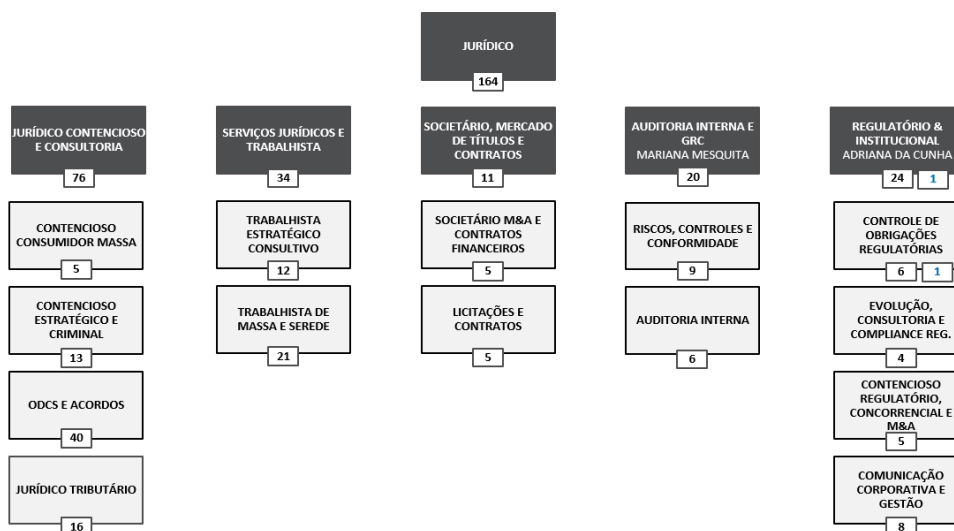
JURÍDICO
164

JURÍDICO CONTENCIOSO E CONSULTORIA
76

CONTENCIOSO CONSUMIDOR MASSA
5

CONTENCIOSO ESTRATÉGICO E CRIMINAL
13

ODCS E ACORDOS
40

JURÍDICO TRIBUTÁRIO
16

SERVIÇOS JURÍDICOS E TRABALHISTA
34

TRABALHISTA ESTRATÉGICO CONSULTIVO
12

TRABALHISTA DE MASSA E SEREDE
21

SOCIETÁRIO, MERCADO DE TÍTULOS E CONTRATOS
11

SOCIETÁRIO M&A E CONTRATOS FINANCEIROS
5

LICITAÇÕES E CONTRATOS
5

AUDITORIA INTERNA E GRC
MARIANA MESQUITA
20

RISCOS, CONTROLES E CONFORMIDADE
9

AUDITORIA INTERNA
6

REGULATÓRIO & INSTITUCIONAL
ADRIANA DA CUNHA
24 1

CONTROLE DE OBRIGAÇÕES REGULATÓRIAS
6 1

EVOLUÇÃO, CONSULTORIA E COMPLIANCE REG.
4

CONTENCIOSO REGULATÓRIO, CONCORRENCIAL E M&A
5

COMUNICAÇÃO CORPORATIVA E GESTÃO
8